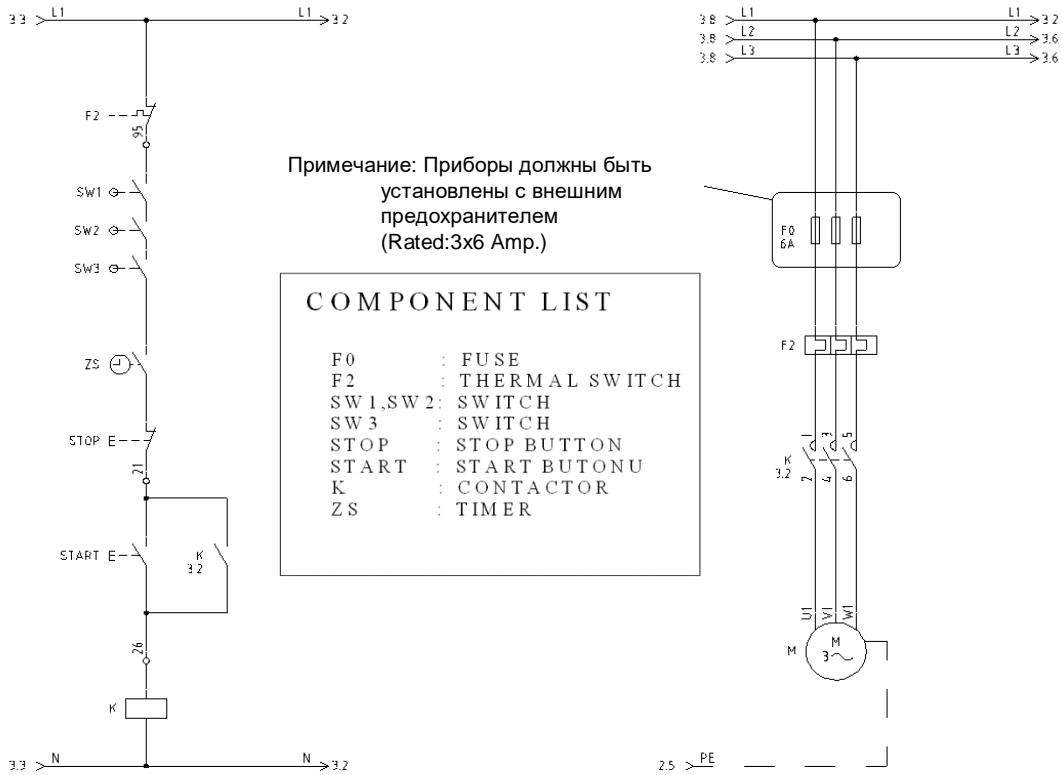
3.3 L1
L1 3.2
F2
95
SW1
SW2
SW3
ZS
STOP E
21
START E
K
3.2
26
K
3.3 N
N 3.2

Примечание: Приборы должны быть установлены с внешним предохранителем (Rated:3x6 Amp.)

COMPONENT LIST

F0 : FUSE
F2 : THERMAL SWITCH
SW1,SW2: SWITCH
SW3 : SWITCH
STOP : STOP BUTTON
START : START BUTONU
K : CONTACTOR
ZS : TIMER

3.8 L1
L1 3.2
3.8 L2
L2 3.6
3.8 L3
L3 3.6
F0
6A
F2
1
3
5
K
3.2
2
4
6
U1
V1
W1
M
M
3~
2.5 PE